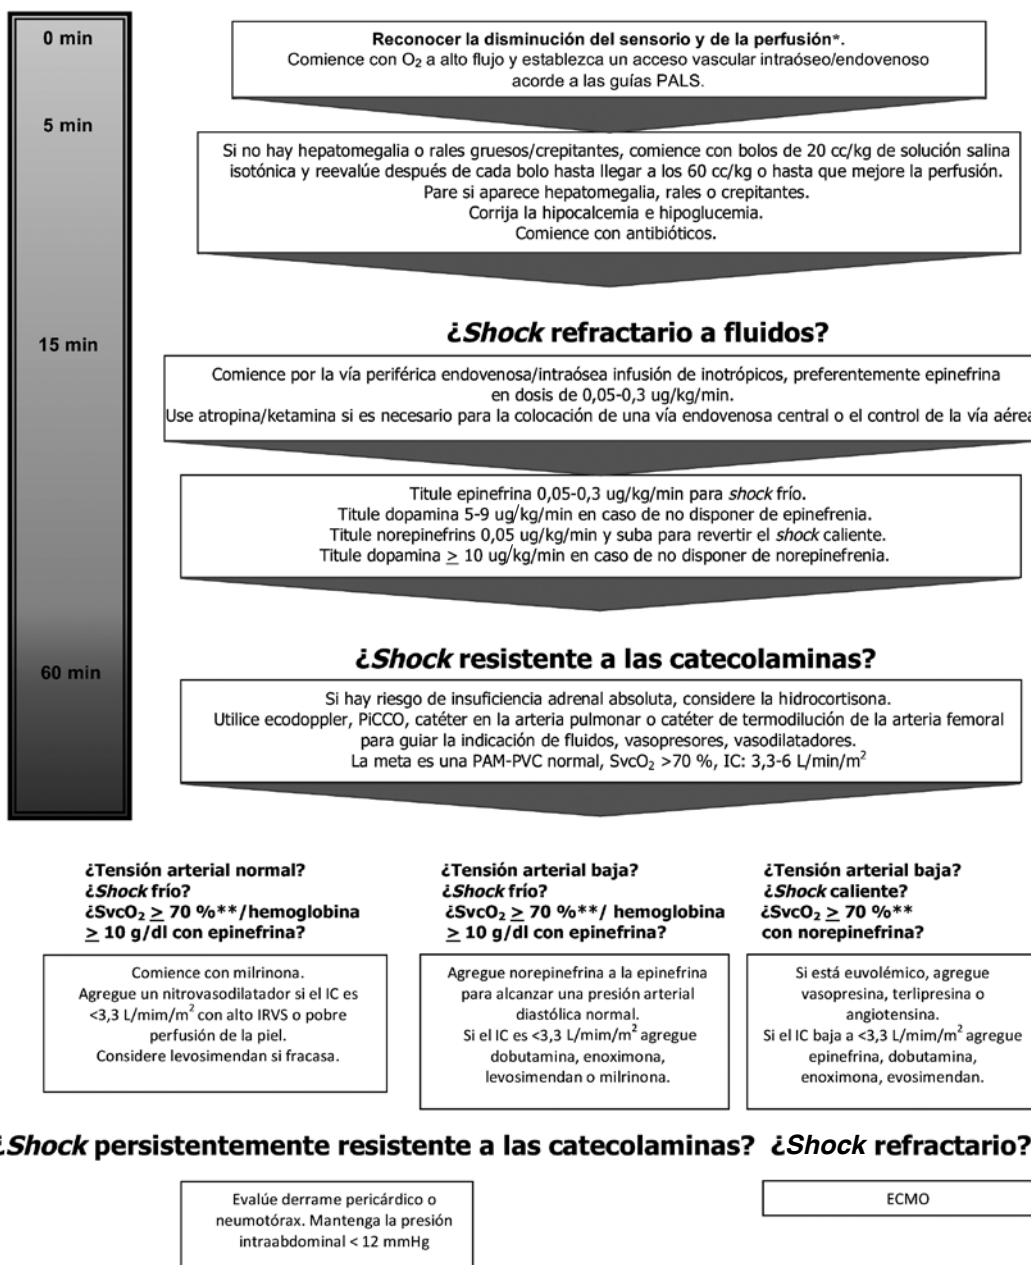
0 min

5 min

15 min

60 min

**Reconocer la disminución del sensorio y de la perfusión***.
Comience con $O_2$ a alto flujo y establezca un acceso vascular intraóseo/endovenoso acorde a las guías PALS.

Si no hay hepatomegalia o rales gruesos/crepitantes, comience con bolos de 20 cc/kg de solución salina isotónica y reevalúe después de cada bolo hasta llegar a los 60 cc/kg o hasta que mejore la perfusión.
Pare si aparece hepatomegalia, rales o crepitantes.
Corrija la hipocalcemia e hipoglucemia.
Comience con antibióticos.

¿*Shock* refractario a fluidos?

Comience por la vía periférica endovenosa/intraósea infusión de inotrópicos, preferentemente epinefrina en dosis de 0,05-0,3 ug/kg/min.
Use atropina/ketamina si es necesario para la colocación de una vía endovenosa central o el control de la vía aérea

Titule epinefrina 0,05-0,3 ug/kg/min para *shock* frío.
Titule dopamina 5-9 ug/kg/min en caso de no disponer de epinefrenia.
Titule norepinefrins 0,05 ug/kg/min y suba para revertir el *shock* caliente.
Titule dopamina $\geq$ 10 ug/kg/min en caso de no disponer de norepinefrenia.

¿*Shock* resistente a las catecolaminas?

Si hay riesgo de insuficiencia adrenal absoluta, considere la hidrocortisona.
Utilice ecodoppler, PiCCO, catéter en la arteria pulmonar o catéter de termodilución de la arteria femoral para guiar la indicación de fluidos, vasopresores, vasodilatadores.
La meta es una PAM-PVC normal, $SvcO_2$ >70 %, IC: 3,3-6 L/min/$m^2$

¿Tensión arterial normal?
¿*Shock* frío?
¿$SvcO_2 \geq$ 70 %**/hemoglobina $\geq$ 10 g/dl con epinefrina?

Comience con milrinona.
Agregue un nitrovasodilatador si el IC es <3,3 L/mim/$m^2$ con alto IRVS o pobre perfusión de la piel.
Considere levosimendan si fracasa.

¿Tensión arterial baja?
¿*Shock* frío?
¿$SvcO_2 \geq$ 70 %**/ hemoglobina $\geq$ 10 g/dl con epinefrina?

Agregue norepinefrina a la epinefrina para alcanzar una presión arterial diastólica normal.
Si el IC es <3,3 L/mim/$m^2$ agregue dobutamina, enoximona, levosimendan o milrinona.

¿Tensión arterial baja?
¿*Shock* caliente?
¿$SvcO_2 \geq$ 70 %**
con norepinefrina?

Si está euvolémico, agregue vasopresina, terlipresina o angiotensina.
Si el IC baja a <3,3 L/mim/$m^2$ agregue epinefrina, dobutamina, enoximona, evosimendan.

¿*Shock* persistentemente resistente a las catecolaminas? ¿*Shock* refractario?

Evalúe derrame pericárdico o neumotórax. Mantenga la presión intraabdominal < 12 mmHg

ECMO